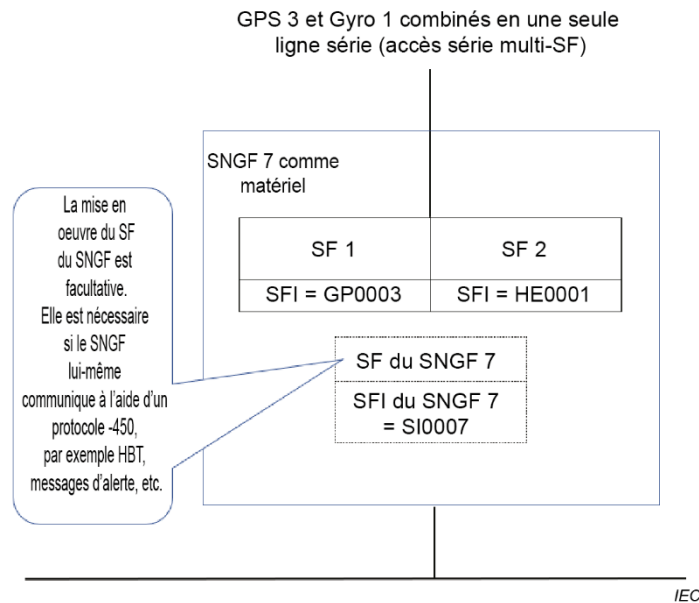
GPS 3 et Gyro 1 combinés en une seule ligne série (accès série multi-SF)

SNGF 7 comme matériel

La mise en oeuvre du SF du SNGF est facultative. Elle est nécessaire si le SNGF lui-même communique à l'aide d'un protocole -450, par exemple HBT, messages d'alerte, etc.

| SF 1 | SF 2 |
|---|---|
| SFI = GP0003 | SFI = HE0001 |

SF du SNGF 7

SFI du SNGF 7 = SI0007

IEC